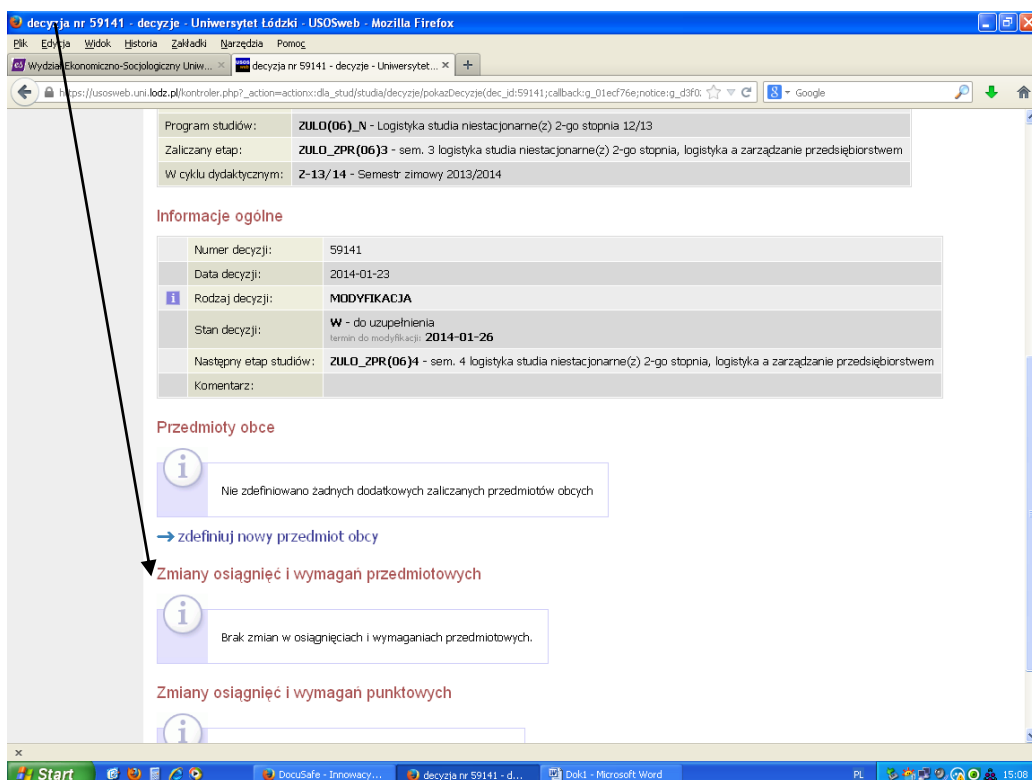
decyzja nr 59141 - decyzje - Uniwersytet Łódzki - USOSweb - Mozilla Firefox

Plik Edycja Widok Historia Zakładki Narzędzia Pomoc

Wydział Ekonomiczno-Socjologiczny Uniw... × decyzja nr 59141 - decyzje - Uniwersytet... × +

https://usosweb.uni.lodz.pl/kontroler.php?_action=actionx:dla_stud/studia/decyzje/pokazDecyzje(dec_id:59141;callback:g_01ecf76e;notice:g_d3f0: Google

| Program studiów: | ZULO(06)_N - Logistyka studia niestacjonarne(z) 2-go stopnia 12/13 |
|---|---|
| Zaliczany etap: | ZULO_ZPR(06)3 - sem. 3 logistyka studia niestacjonarne(z) 2-go stopnia, logistyka a zarządzanie przedsiębiorstwem |
| W cyklu dydaktycznym: | Z-13/14 - Semestr zimowy 2013/2014 |

Informacje ogólne

| | | |
|---|---|---|
| | Numer decyzji: | 59141 |
| | Data decyzji: | 2014-01-23 |
| i | Rodzaj decyzji: | MODYFIKACJA |
| | Stan decyzji: | W - do uzupełnienia termin do modyfikacji: 2014-01-26 |
| | Następny etap studiów: | ZULO_ZPR(06)4 - sem. 4 logistyka studia niestacjonarne(z) 2-go stopnia, logistyka a zarządzanie przedsiębiorstwem |
| | Komentarz: | |

Przedmioty obce

Nie zdefiniowano żadnych dodatkowych zaliczanych przedmiotów obcych

→ zdefiniuj nowy przedmiot obcy

Zmiany osiągnięć i wymagań przedmiotowych

Brak zmian w osiągnięciach i wymaganiach przedmiotowych.

Zmiany osiągnięć i wymagań punktowych

Start DocuSafe - Innowacy... decyzja nr 59141 - d... Dok1 - Microsoft Word PL 15:08